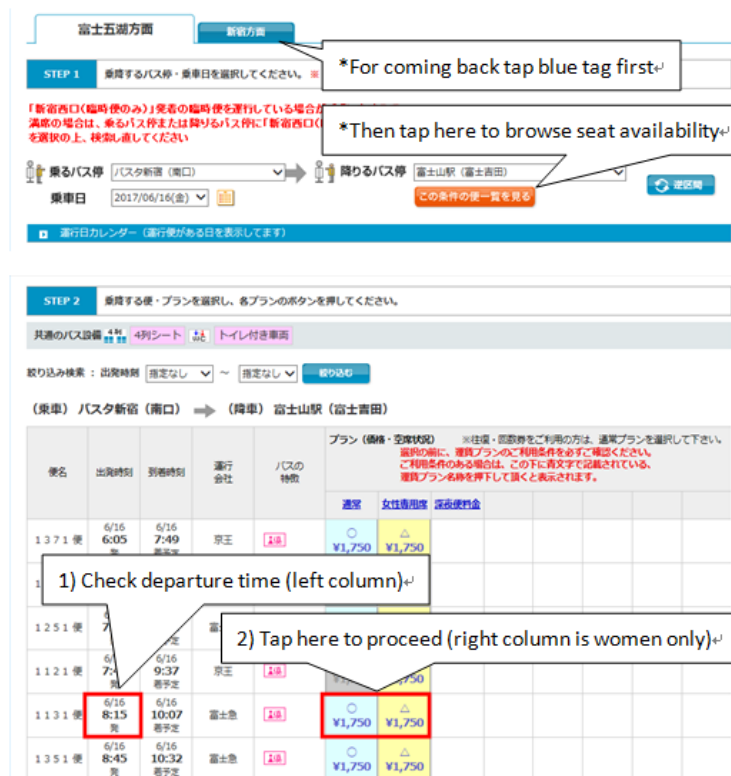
富士五湖方面

新宿方面

*For coming back tap blue tag first

STEP 1 乗降するバス停・乗車日を選択してください。※

「新宿西口(臨時便のみ)」発着の臨時便を運行している場合が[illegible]
満席の場合は、乗るバス停または降りるバス停に「新宿西口([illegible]
を選択の上、検索し直してください

*Then tap here to browse seat availability

乗るバス停 バスタ新宿(南口)

降りるバス停 富士山駅(富士吉田)

乗車日 2017/06/16(金)

この条件の便一覧を見る

逆区間

運行日カレンダー(運行便がある日を表示してます)

STEP 2 乗降する便・プランを選択し、各プランのボタンを押してください。

共通のバス設備 4列 4列シート トイレ付き車両

絞り込み検索: 出発時刻 指定なし ~ 指定なし 絞り込む

(乗車) バスタ新宿(南口) ➡ (降車) 富士山駅(富士吉田)

| 便名 | 出発時刻 | 到着時刻 | 運行会社 | バスの特徴 | 通常 | 女性専用席 | 深夜便料金 |
|---|---|---|---|---|---|---|---|
| 1371便 | 6/16 6:05 発 | 6/16 7:49 着予定 | 京王 | 4列 | ○ ¥1,750 | △ ¥1,750 | |
| | | | | | | | |
| 1251便 | 7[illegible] | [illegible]着予定 | 富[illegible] | | | | |
| 1121便 | 7:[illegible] | 6/16 9:37 着予定 | 京王 | 4列 | | | |
| 1131便 | 6/16 8:15 発 | 6/16 10:07 着予定 | 富士急 | 4列 | ○ ¥1,750 | △ ¥1,750 | |
| 1351便 | 6/16 8:45 発 | 6/16 10:32 着予定 | 富士急 | 4列 | ○ ¥1,750 | △ ¥1,750 | |

プラン(価格・空席状況) ※往復・回数券をご利用の方は、通常プランを選択して下さい。
選択の前に、運賃プランのご利用条件を必ずご確認ください。
ご利用条件のある場合は、この下に青文字で記載されている、
運賃プラン名称を押下して頂くと表示されます。

1) Check departure time (left column)

2) Tap here to proceed (right column is women only)